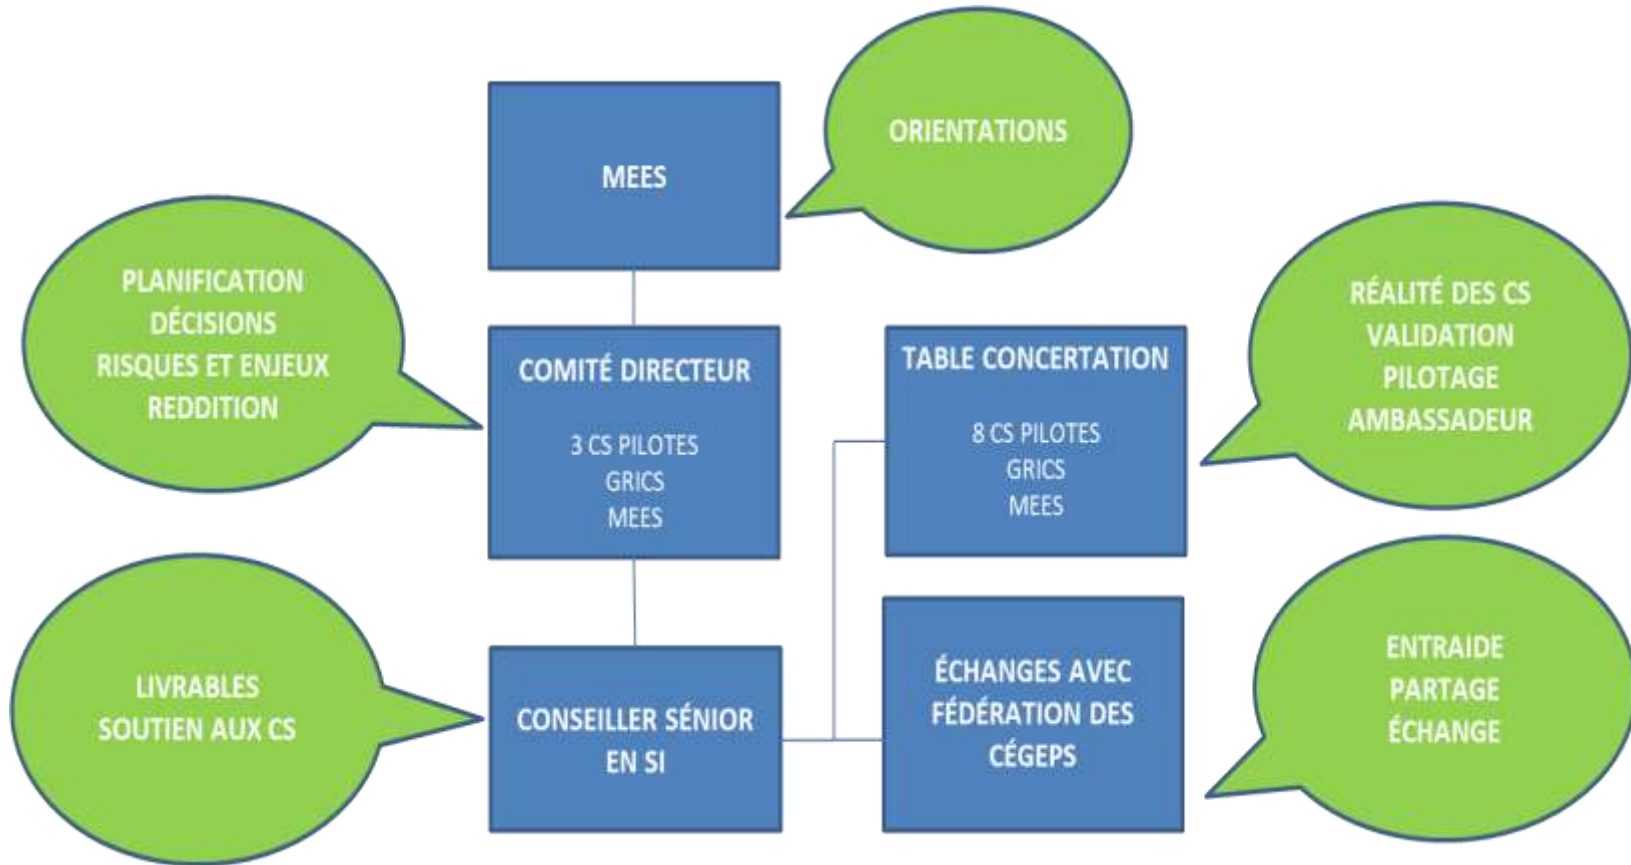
MEES

ORIENTATIONS

PLANIFICATION
DÉCISIONS
RISQUES ET ENJEUX
REDDITION

COMITÉ DIRECTEUR

3 CS PILOTES
GRICS
MEES

TABLE CONCERTATION

8 CS PILOTES
GRICS
MEES

RÉALITÉ DES CS
VALIDATION
PILOTAGE
AMBASSADEUR

LIVRABLES
SOUTIEN AUX CS

CONSEILLER SÉNIOR EN SI

ÉCHANGES AVEC FÉDÉRATION DES CÉGEPS

ENTRAIDE
PARTAGE
ÉCHANGE